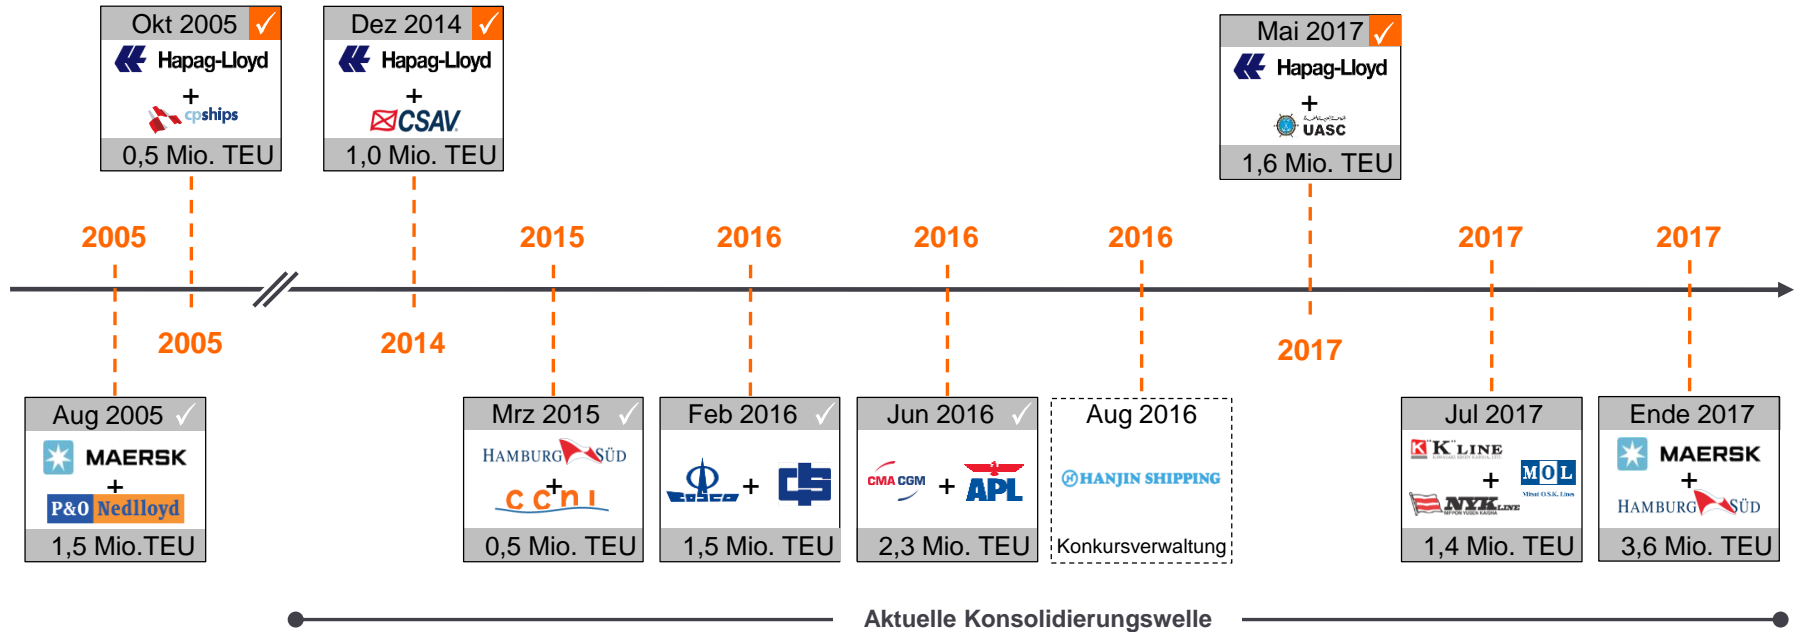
Okt 2005
Hapag-Lloyd
+
cpships
0,5 Mio. TEU

Dez 2014
Hapag-Lloyd
+
CSAV
1,0 Mio. TEU

Mai 2017
Hapag-Lloyd
+
UASC
1,6 Mio. TEU

2005
2015
2016
2016
2016
2017
2017

2005
2014
2017

Aug 2005
MAERSK
+
P&O Nedlloyd
1,5 Mio.TEU

Mrz 2015
HAMBURG SÜD
+
ccni
0,5 Mio. TEU

Feb 2016
COSCO + CS
1,5 Mio. TEU

Jun 2016
CMA CGM + APL
2,3 Mio. TEU

Aug 2016
HANJIN SHIPPING
Konkursverwaltung

Jul 2017
K LINE
+
MOL
NYK LINE
1,4 Mio. TEU

Ende 2017
MAERSK
+
HAMBURG SÜD
3,6 Mio. TEU

Aktuelle Konsolidierungswelle